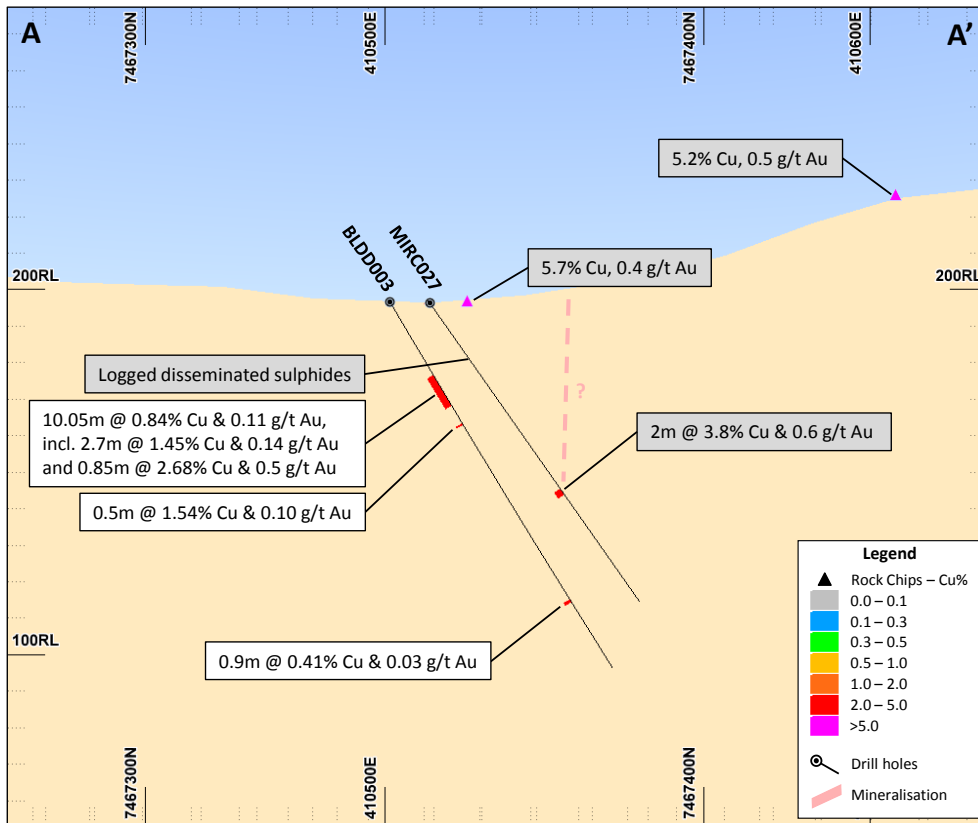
A

7467300N

410500E

7467400N

410600E

A'

5.2% Cu, 0.5 g/t Au

200RL

BLDD003

MIRC027

5.7% Cu, 0.4 g/t Au

200RL

Logged disseminated sulphides

?

10.05m @ 0.84% Cu & 0.11 g/t Au, incl. 2.7m @ 1.45% Cu & 0.14 g/t Au and 0.85m @ 2.68% Cu & 0.5 g/t Au

2m @ 3.8% Cu & 0.6 g/t Au

0.5m @ 1.54% Cu & 0.10 g/t Au

100RL

0.9m @ 0.41% Cu & 0.03 g/t Au

Legend

Rock Chips – Cu%

0.0 – 0.1

0.1 – 0.3

0.3 – 0.5

0.5 – 1.0

1.0 – 2.0

2.0 – 5.0

>5.0

Drill holes

Mineralisation

7467300N

410500E

7467400N